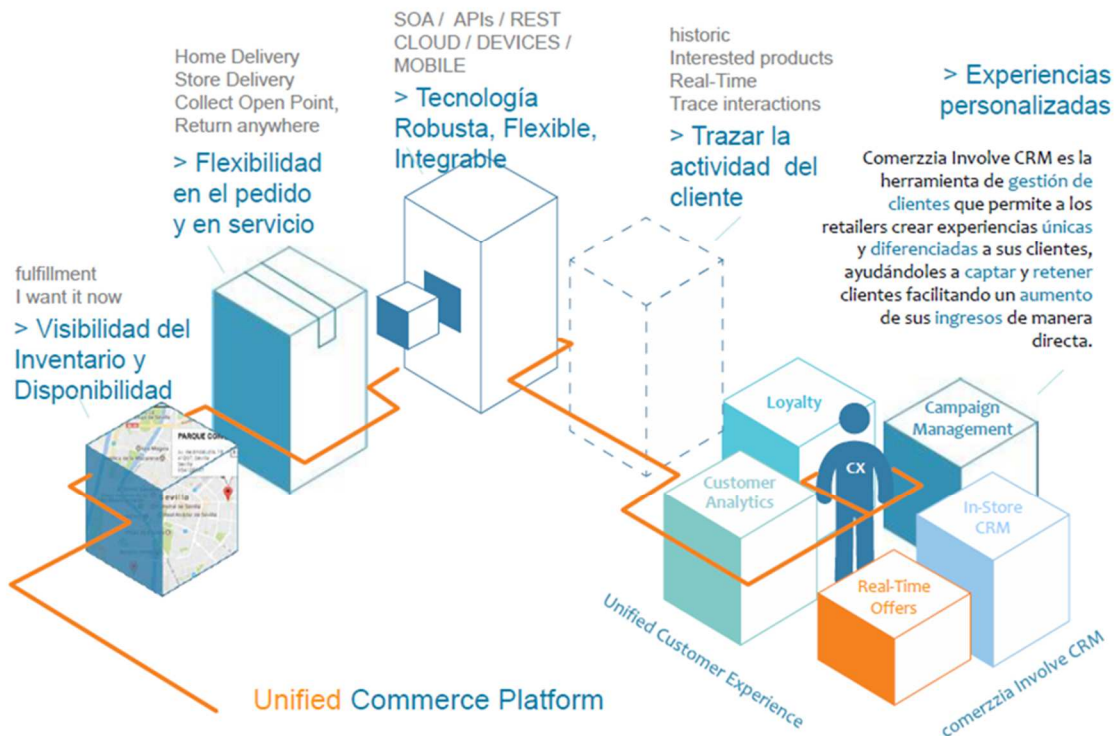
fulfillment
I want it now
> Visibilidad del Inventario y Disponibilidad

Home Delivery
Store Delivery
Collect Open Point,
Return anywhere
> Flexibilidad en el pedido y en servicio

SOA / APIs / REST
CLOUD / DEVICES / MOBILE
> Tecnología Robusta, Flexible, Integrable

historic
Interested products
Real-Time
Trace interactions
> Trazar la actividad del cliente

> Experiencias personalizadas

Comerzzia Involve CRM es la herramienta de gestión de clientes que permite a los retailers crear experiencias únicas y diferenciadas a sus clientes, ayudándoles a captar y retener clientes facilitando un aumento de sus ingresos de manera directa.

PARQUE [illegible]
Sevilla

Loyalty
Campaign Management
CX
Customer Analytics
In-Store CRM
Real-Time Offers

Unified Customer Experience
comerzzia Involve CRM

Unified Commerce Platform